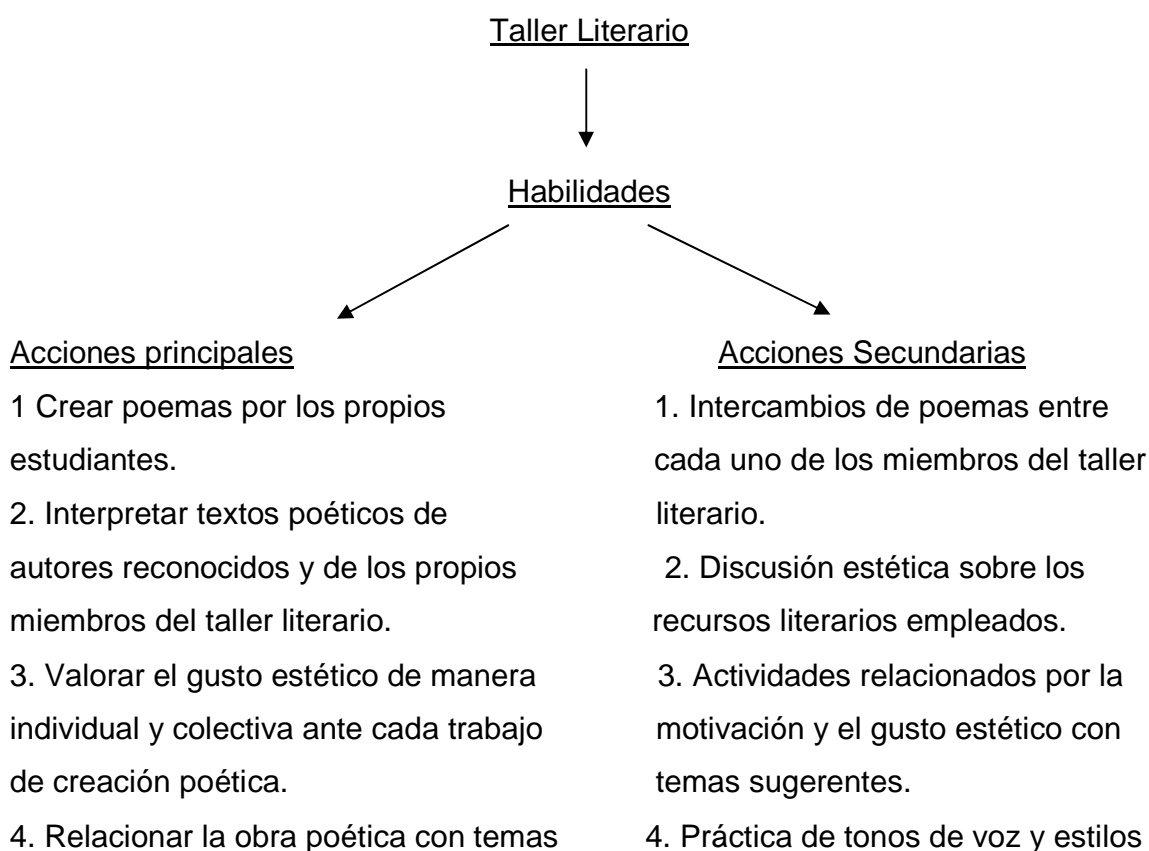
Taller Literario

Habilidades

Acciones principales

1 Crear poemas por los propios estudiantes.

2. Interpretar textos poéticos de autores reconocidos y de los propios miembros del taller literario.

3. Valorar el gusto estético de manera individual y colectiva ante cada trabajo de creación poética.

4. Relacionar la obra poética con temas

Acciones Secundarias

1. Intercambios de poemas entre cada uno de los miembros del taller literario.

2. Discusión estética sobre los recursos literarios empleados.

3. Actividades relacionados por la motivación y el gusto estético con temas sugerentes.

4. Práctica de tonos de voz y estilos